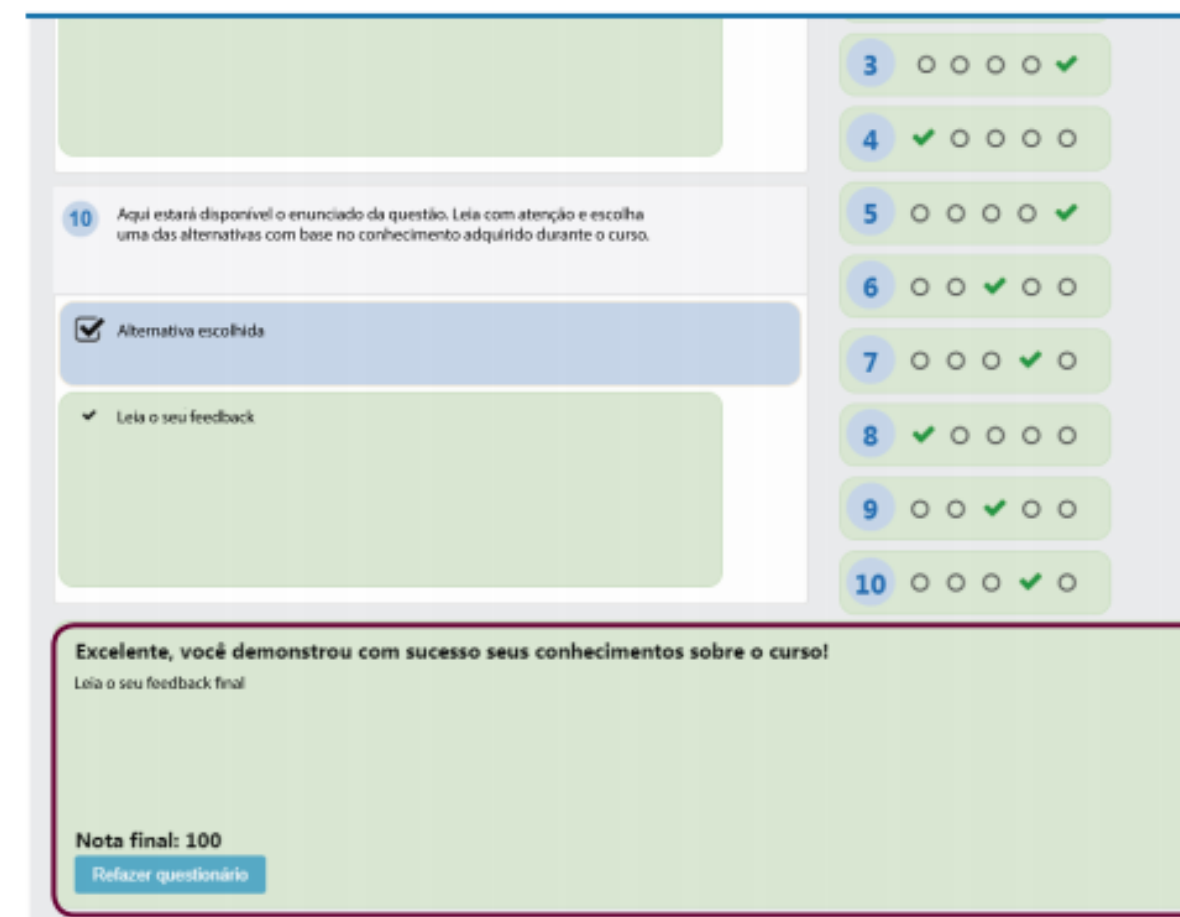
10 Aqui estará disponível o enunciado da questão. Leia com atenção e escolha uma das alternativas com base no conhecimento adquirido durante o curso.

Alternativa escolhida

Leia o seu feedback

3
4
5
6
7
8
9
10

Excelente, você demonstrou com sucesso seus conhecimentos sobre o curso!

Leia o seu feedback final

Nota final: 100

Refazer questionário